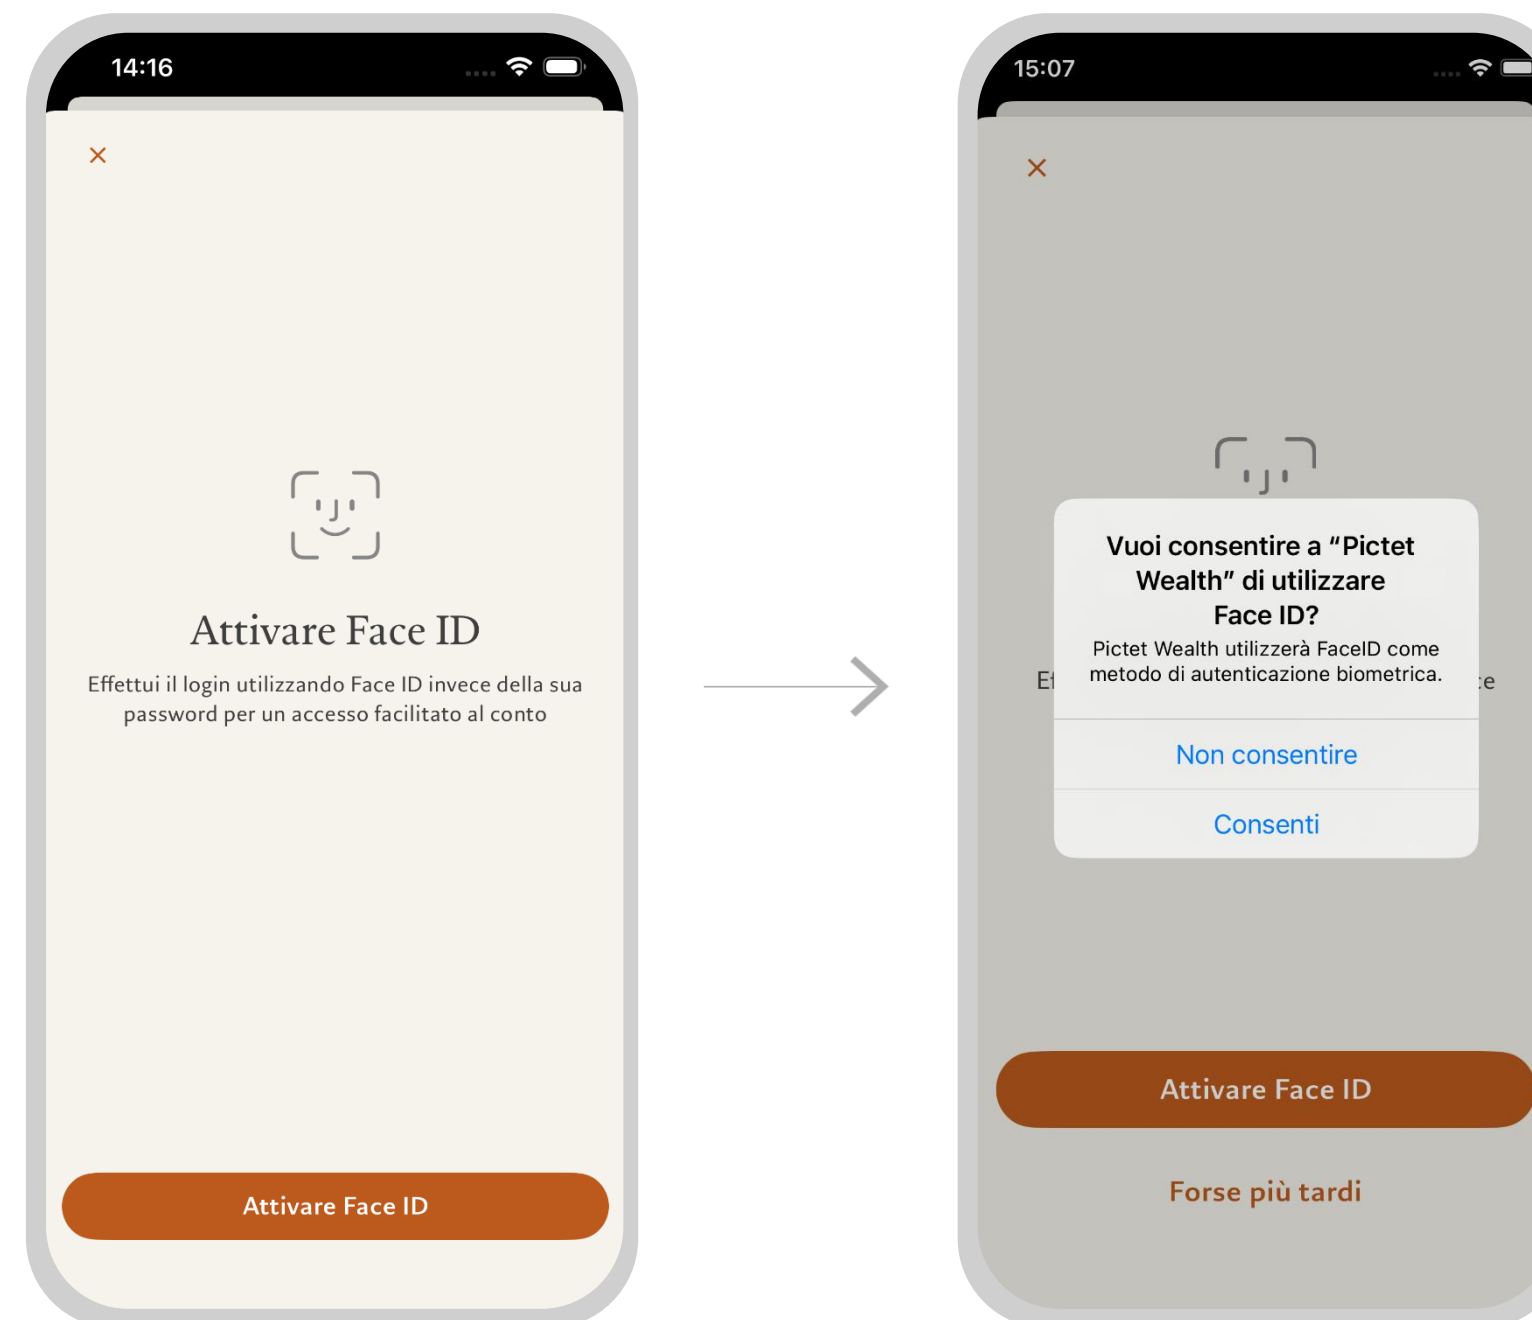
14:16

×

Attivare Face ID

Effettui il login utilizzando Face ID invece della sua password per un accesso facilitato al conto

Attivare Face ID

15:07

×

Ef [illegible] :e

Vuoi consentire a "Pictet Wealth" di utilizzare Face ID?

Pictet Wealth utilizzerà FaceID come metodo di autenticazione biometrica.

Non consentire

Consenti

Attivare Face ID

Forse più tardi